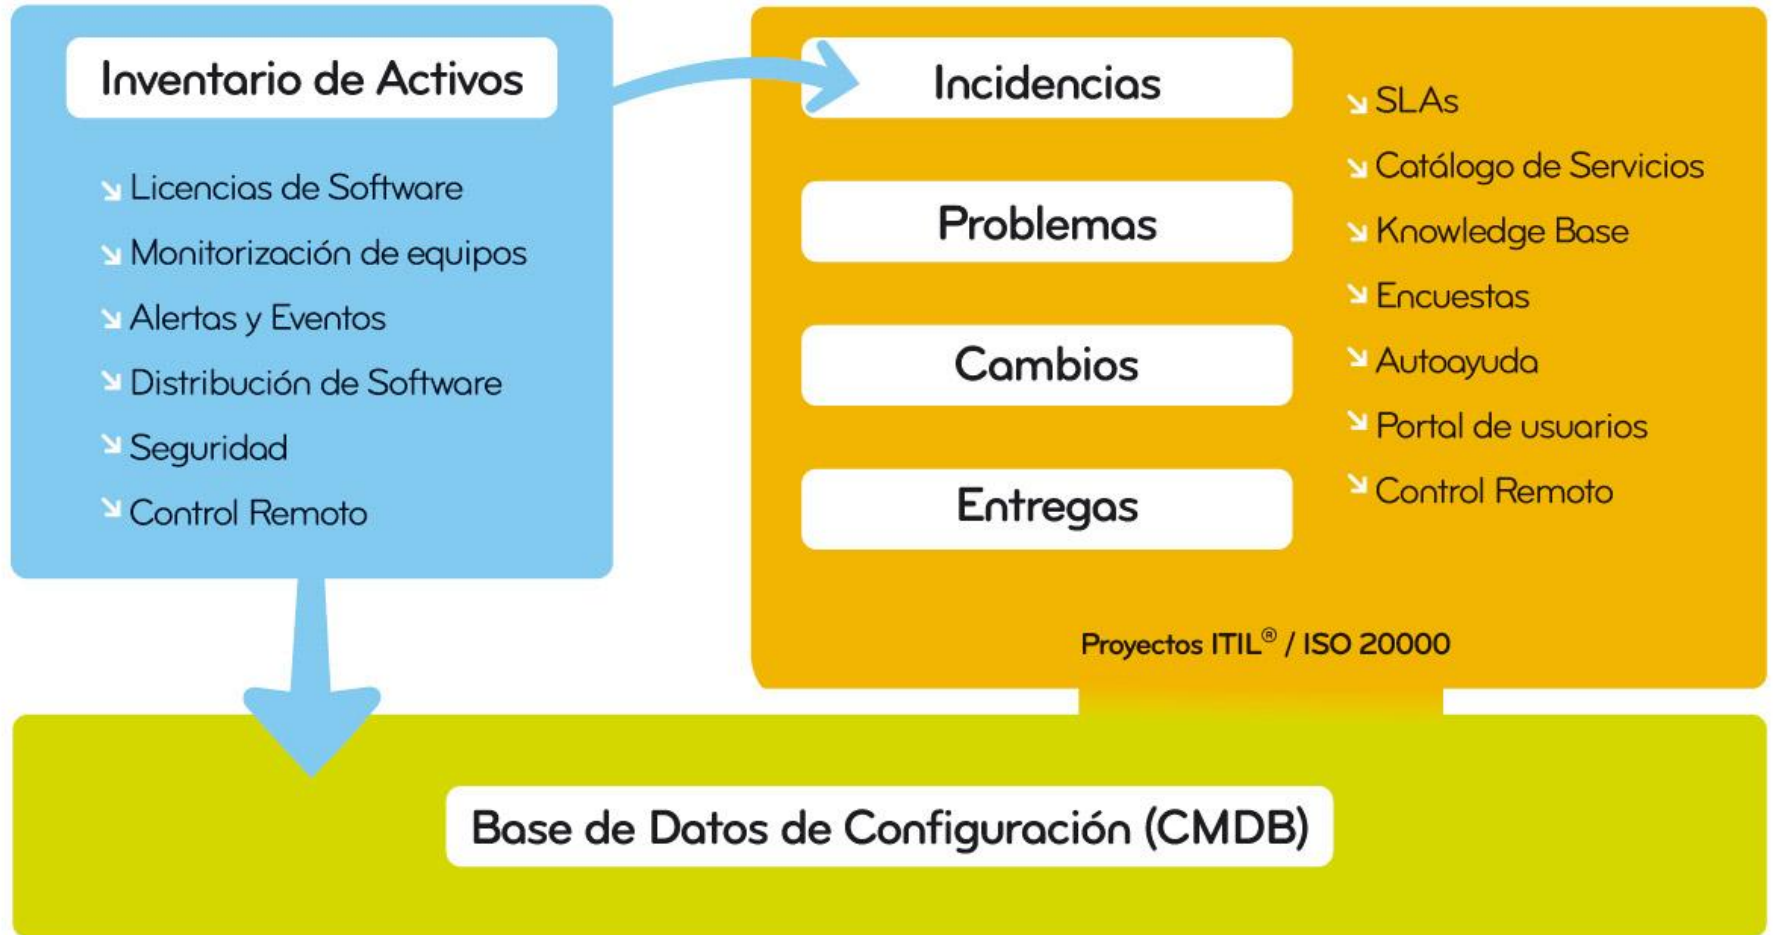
Inventario de Activos

↘ Licencias de Software
↘ Monitorización de equipos
↘ Alertas y Eventos
↘ Distribución de Software
↘ Seguridad
↘ Control Remoto

Incidencias

Problemas

Cambios

Entregas

↘ SLAs
↘ Catálogo de Servicios
↘ Knowledge Base
↘ Encuestas
↘ Autoayuda
↘ Portal de usuarios
↘ Control Remoto

Proyectos ITIL® / ISO 20000

Base de Datos de Configuración (CMDB)